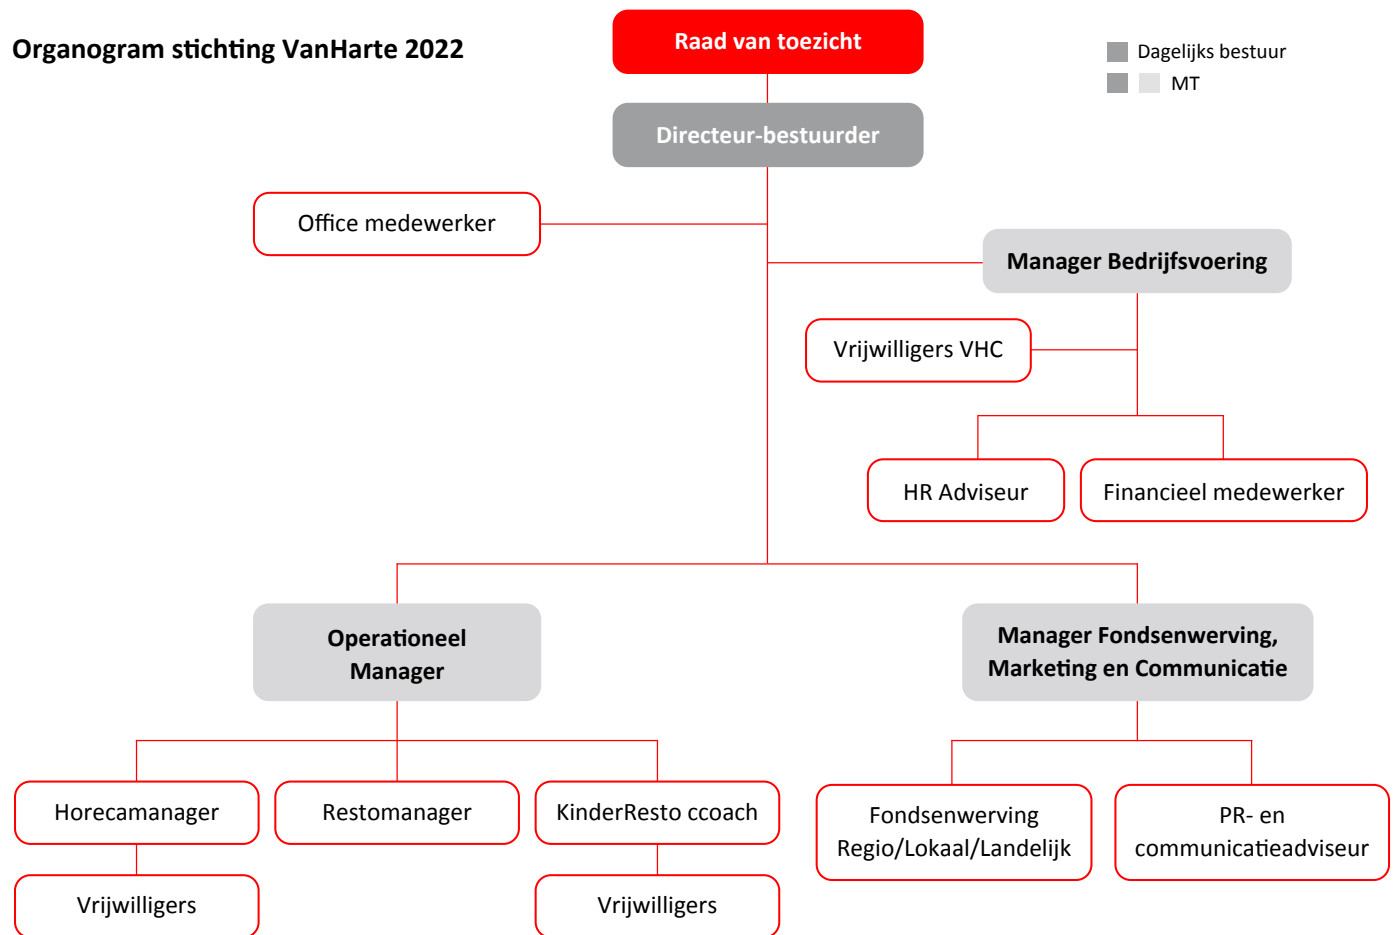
Organogram stichting VanHarte 2022

Raad van toezicht

Dagelijks bestuur
MT

Directeur-bestuurder

Office medewerker

Manager Bedrijfsvoering

Vrijwilligers VHC

HR Adviseur

Financieel medewerker

Operationeel Manager

Manager Fondsenwerving, Marketing en Communicatie

Horecamanager

Restomanager

KinderResto ccoach

Fondsenwerving Regio/Lokaal/Landelijk

PR- en communicatieadviseur

Vrijwilligers

Vrijwilligers